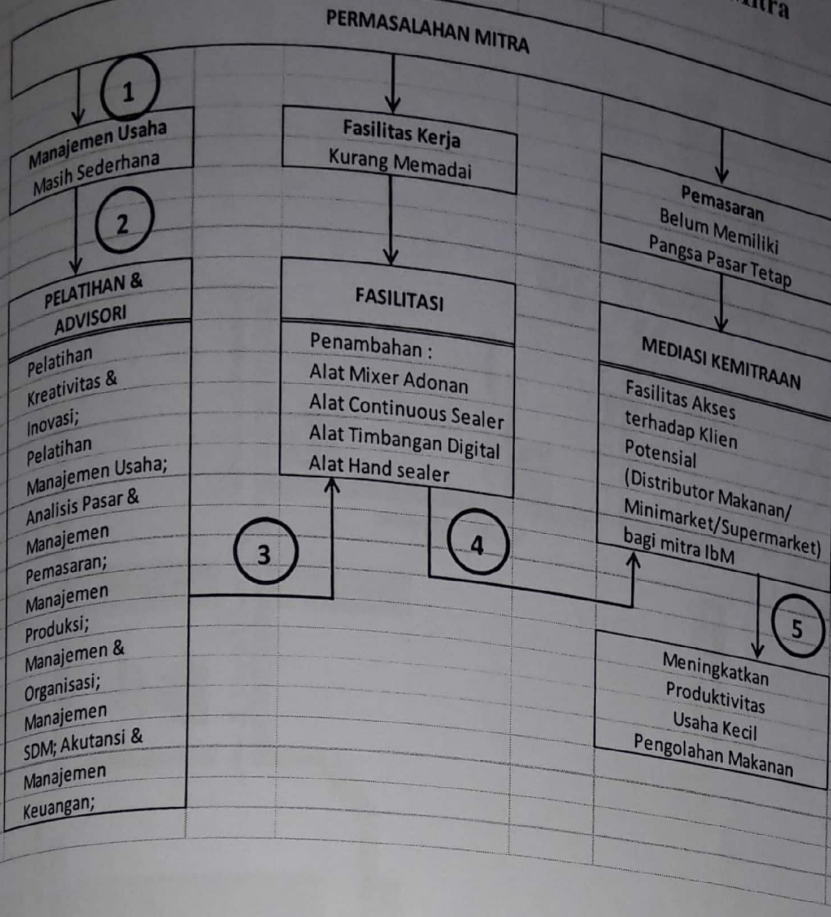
...itra

PERMASALAHAN MITRA

1

Manajemen Usaha
Masih Sederhana

Fasilitas Kerja
Kurang Memadai

Pemasaran
Belum Memiliki
Pangsa Pasar Tetap

2

PELATIHAN &
ADVISORI

Pelatihan
Kreativitas &
Inovasi;
Pelatihan
Manajemen Usaha;
Analisis Pasar &
Manajemen
Pemasaran;
Manajemen
Produksi;
Manajemen &
Organisasi;
Manajemen
SDM; Akutansi &
Manajemen
Keuangan;

FASILITASI

Penambahan :
Alat Mixer Adonan
Alat Continuous Sealer
Alat Timbangan Digital
Alat Hand sealer

MEDIASI KEMITRAAN

Fasilitas Akses
terhadap Klien
Potensial
(Distributor Makanan/
Minimarket/Supermarket)
bagi mitra IbM

3

4

5

Meningkatkan
Produktivitas
Usaha Kecil
Pengolahan Makanan